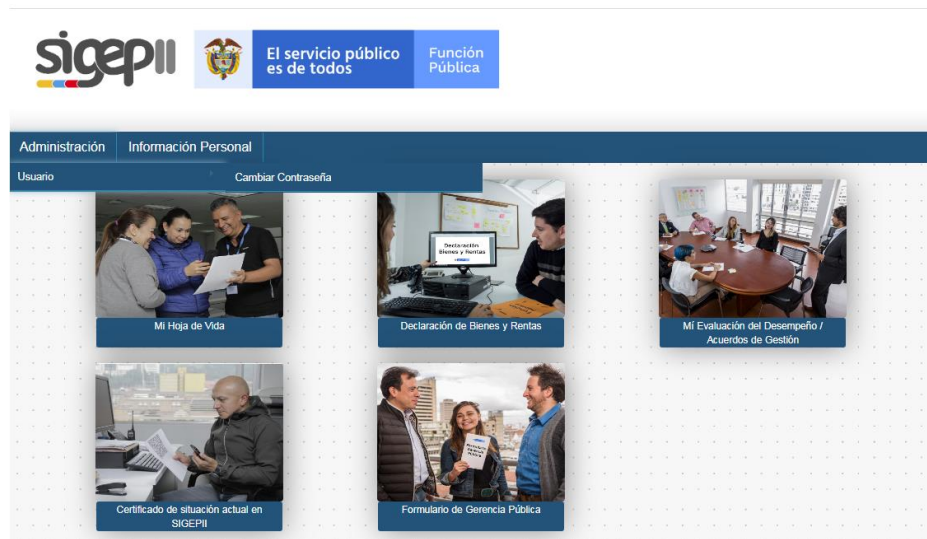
sigepII

El servicio público es de todos

Función Pública

Administración

Información Personal

Usuario

Cambiar Contraseña

Declaración Bienes y Rentas

Mi Hoja de Vida

Declaración de Bienes y Rentas

Mí Evaluación del Desempeño / Acuerdos de Gestión

Certificado de situación actual en SIGEPII

Formulario de Gerencia Pública